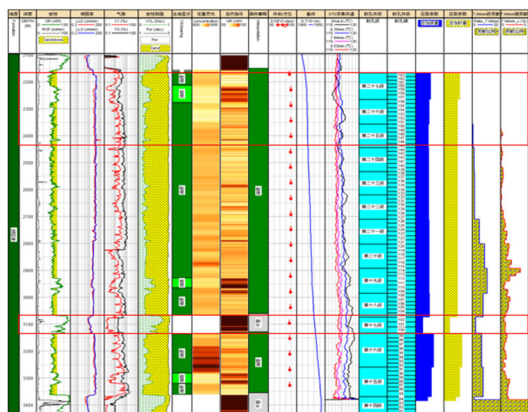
2200
2300
2400
2500
2600
2700
2800
2900
3000
3100
3200
3300
3400

GR (API)
ROP (m/min)
LLS (ohmm)
LLD (ohmm)
CT (%)
TG (%)
VCL (dec)
Por (dec)
Concentration
GR (API)

第二十六段
第二十五段
第二十四段
第二十三段
第二十二段
第二十一段
第二十段
第十九段
第十八段
第十七段
第十六段
第十五段
第十四段
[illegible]